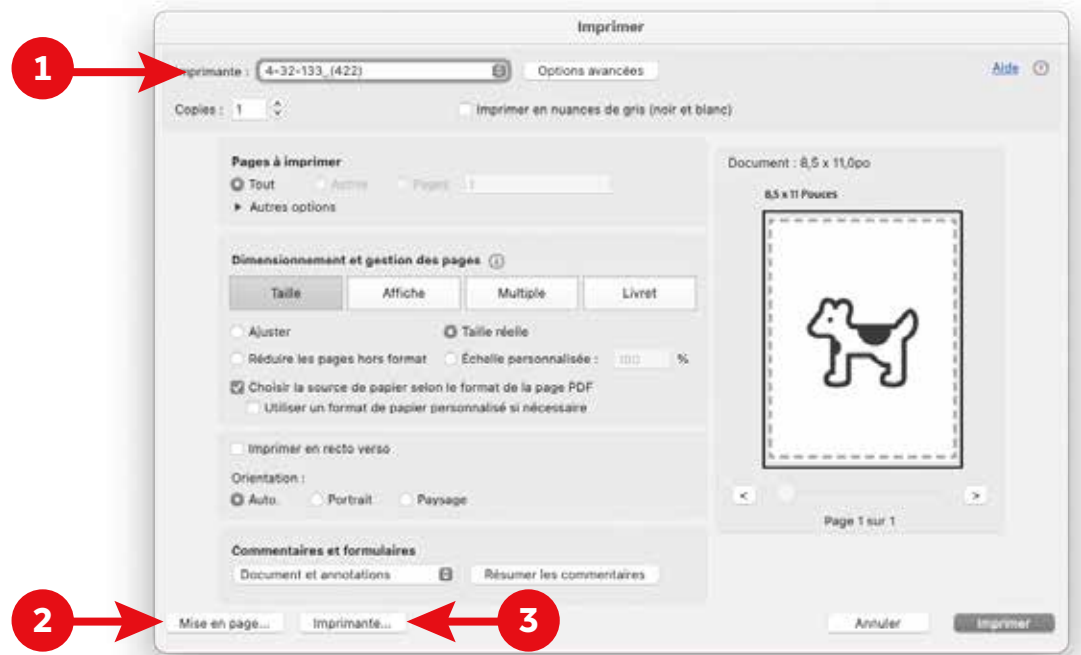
Imprimer

1

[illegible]primante : 4-32-133_(422)

Options avancées

Aide

Copies : 1

Imprimer en nuances de gris (noir et blanc)

Pages à imprimer

Tout

Active

Pages 1

Autres options

Dimensionnement et gestion des pages

Taille

Affiche

Multiple

Livret

Ajuster

Taille réelle

Réduire les pages hors format

Échelle personnalisée : 100 %

Choisir la source de papier selon le format de la page PDF

Utiliser un format de papier personnalisé si nécessaire

Imprimer en recto verso

Orientation :

Auto.

Portrait

Paysage

Commentaires et formulaires

Document et annotations

Résumer les commentaires

Document : 8,5 x 11,0po

8,5 x 11 Pouces

<

>

Page 1 sur 1

2

Mise en page...

Imprimante...

3

Annuler

Imprimer